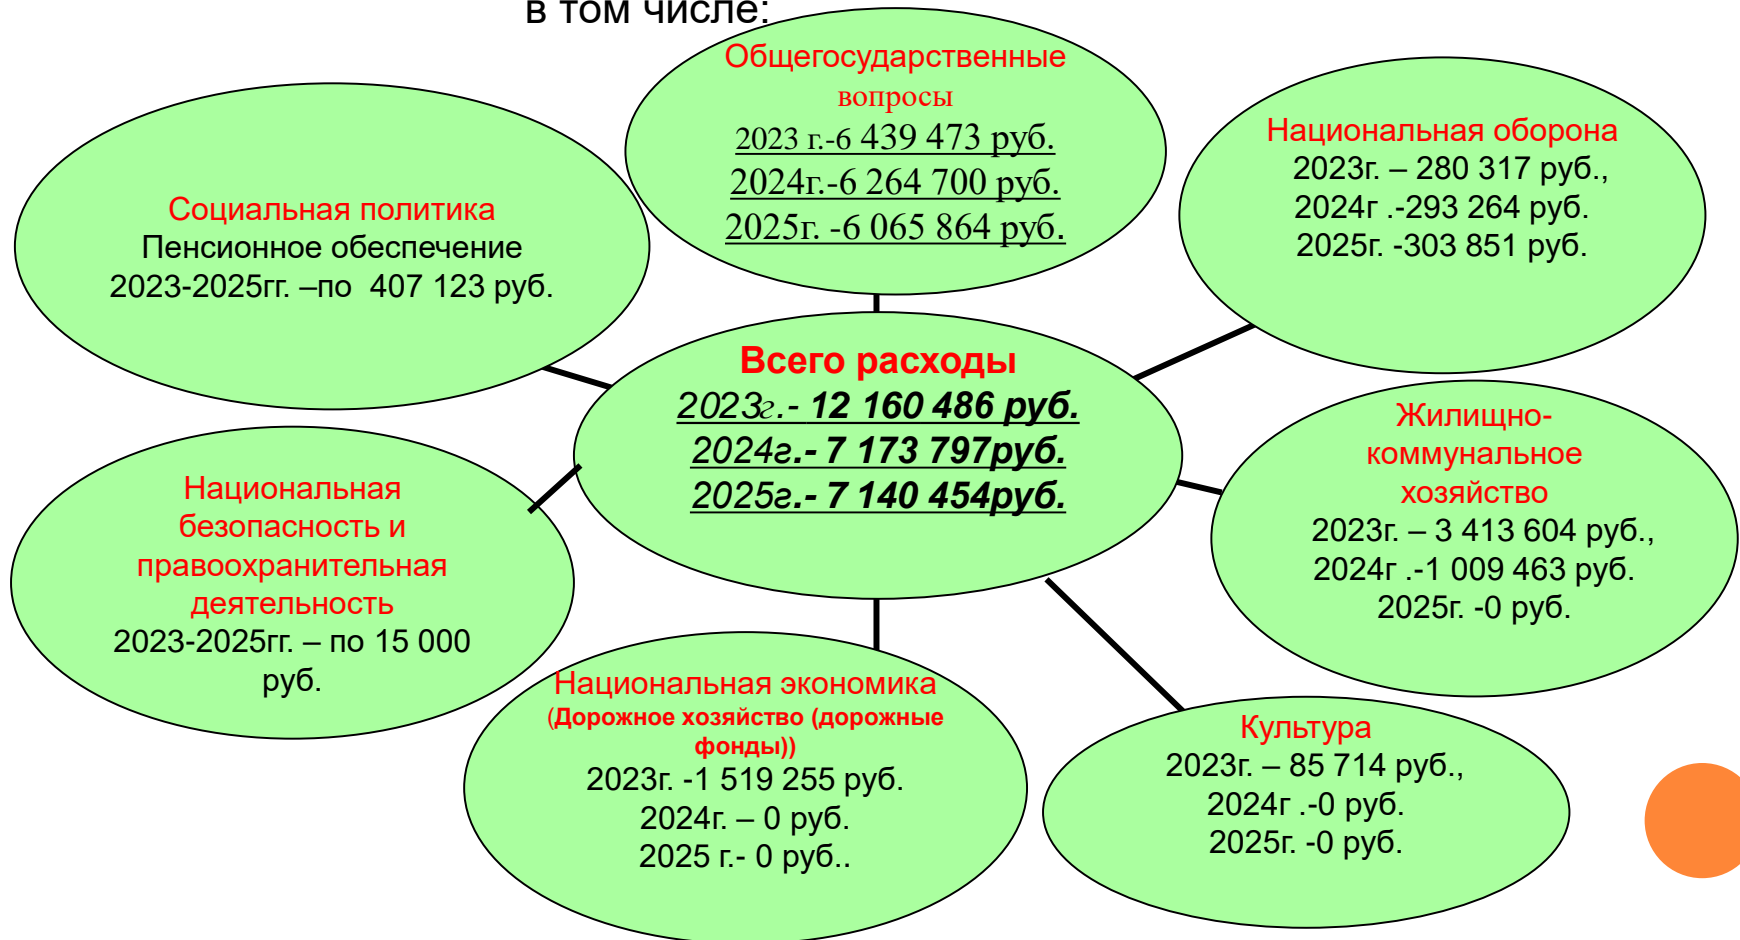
в том числе:

Общегосударственные вопросы
2023 г.-6 439 473 руб.
2024г.-6 264 700 руб.
2025г. -6 065 864 руб.

Социальная политика
Пенсионное обеспечение
2023-2025гг. –по 407 123 руб.

Национальная оборона
2023г. – 280 317 руб.,
2024г .-293 264 руб.
2025г. -303 851 руб.

Всего расходы
2023г.- 12 160 486 руб.
2024г.- 7 173 797руб.
2025г.- 7 140 454руб.

Национальная безопасность и правоохранительная деятельность
2023-2025гг. – по 15 000 руб.

Жилищно-коммунальное хозяйство
2023г. – 3 413 604 руб.,
2024г .-1 009 463 руб.
2025г. -0 руб.

Национальная экономика
(Дорожное хозяйство (дорожные фонды))
2023г. -1 519 255 руб.
2024г. – 0 руб.
2025 г.- 0 руб..

Культура
2023г. – 85 714 руб.,
2024г .-0 руб.
2025г. -0 руб.